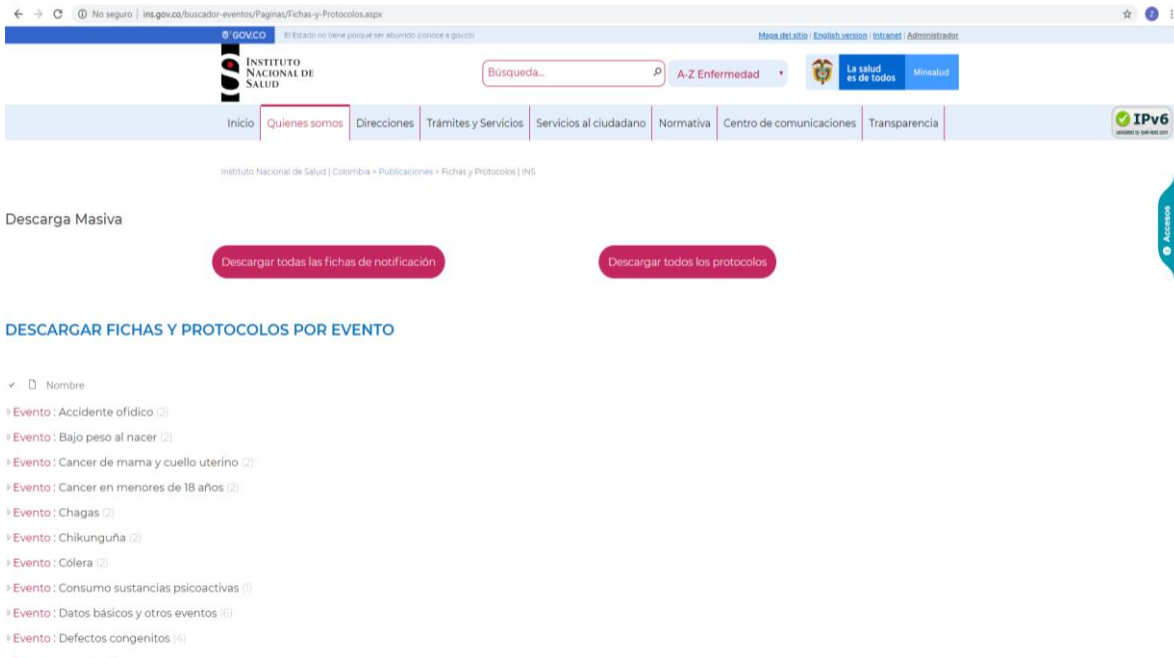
No seguro | ins.gov.co/buscador-eventos/Paginas/Fichas-y-Protocolos.aspx

GOV.CO El Estado no tiene porqué ser aburrido ¡conoce a gov.co!

Mapa del sitio | English version | Intranet | Administrador

INSTITUTO NACIONAL DE SALUD

Búsqueda...

A-Z Enfermedad

La salud es de todos Minsalud

Inicio | Quienes somos | Direcciones | Trámites y Servicios | Servicios al ciudadano | Normativa | Centro de comunicaciones | Transparencia

IPv6

Instituto Nacional de Salud | Colombia > Publicaciones > Fichas y Protocolos | INS

Accesos

Descarga Masiva

Descargar todas las fichas de notificación

Descargar todos los protocolos

DESCARGAR FICHAS Y PROTOCOLOS POR EVENTO

Nombre

Evento : Accidente ofídico (2)

Evento : Bajo peso al nacer (2)

Evento : Cancer de mama y cuello uterino (2)

Evento : Cancer en menores de 18 años (2)

Evento : Chagas (2)

Evento : Chikunguña (2)

Evento : Cólera (2)

Evento : Consumo sustancias psicoactivas (1)

Evento : Datos básicos y otros eventos (6)

Evento : Defectos congenitos (4)